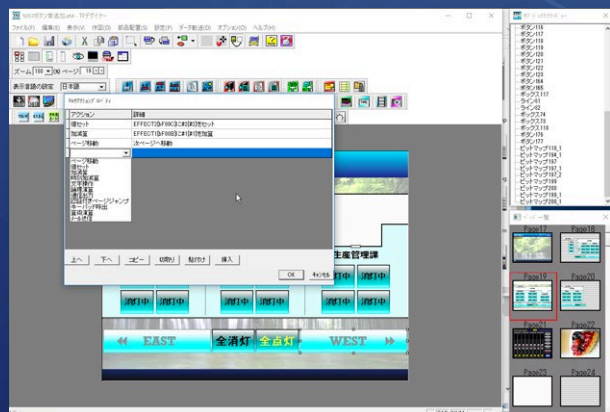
ファイル(F) 編集(E) 表示(V) 作図(D) 部品配置(P) 設定(R) データ転送(O) オプション(O) ヘルプ(H)

ズーム 100 ページ 19

表示言語の設定 日本語

| アクション | 詳細 |
|---|---|
| 値セット | EFFECT(D F90C)に#0]010をセット |
| 加減算 | EFFECT(D F90B)に#0]010を加算 |
| ページ移動 | 次ページへ移動 |

ページ移動
値セット
加減算
時刻取得
文字操作
論理演算
通信処理
通知付きページジャンプ
キーパッド呼出
要素演算
ループ処理

上へ 下へ コピー 切取り 貼付け 挿入

OK キャンセル

生産管理課

消灯中 消灯中 消灯中 消灯中 消灯中 消灯中

EAST 全消灯 全点灯 WEST

ボタン116
ボタン117
ボタン118
ボタン119
ボタン120
ボタン121
ボタン122
ボタン123
ボタン164
ボタン165
ボックス117
ライン61
ライン62
ボックス74
ボックス75
ボックス118
ボタン176
ボタン177
ビットマップ118_1
ビットマップ184_1
ビットマップ197
ビットマップ197_1
ビットマップ197_2
ビットマップ198
ビットマップ200
ビットマップ199_1
ビットマップ200_1

ページ一覧
Page17 Page18
Page19 Page20
Page21 Page22
Page23 Page24